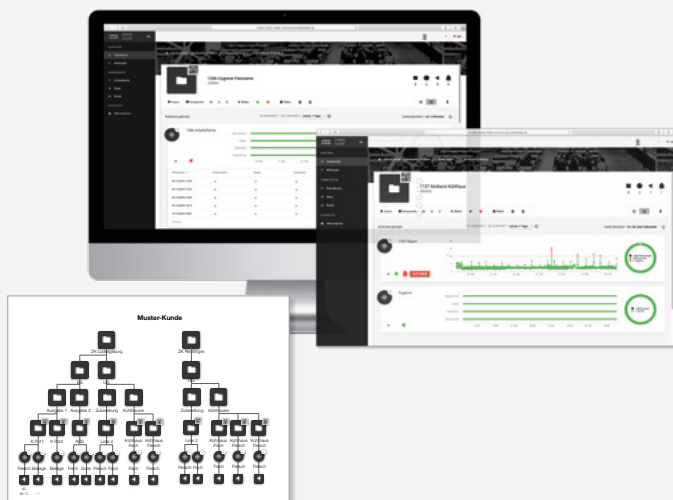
Muster-Kunde

ZK Ludwigsburg

ZK Reutlingen

Ausgabe 1

Ausgabe 2

Zubereitung

Kühlhaus

Zubereitung

Kühlhaus

K-Fl01

K-Fl02

KB01

Linie 2

Kühlhaus Fleisch

Kühlhaus Fleisch

Linie 2

Fleisch

Beilage

Beilage

Fleisch

Soße

Fleisch

Fleisch

Fleisch

Fleisch

Fleisch

Fleisch

1336 Hygiene Patisserie

1336 Arbeitsfläche

7107 Molkerei Kühlhaus

7107 Raum

Hygiene